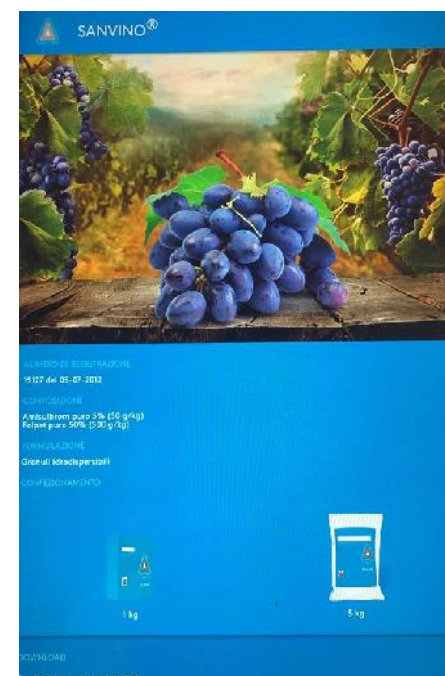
SANVINO®

NUMERO DI REGISTRAZIONE
15127 del 05-07-2012

COMPOSIZIONE
Amisulbrom puro 5% (50 g/kg)
Folpet puro 50% (500 g/kg)

FORMULAZIONE
Granuli idrodispersibili

CONFEZIONAMENTO

1 kg

5 kg

DOWNLOAD